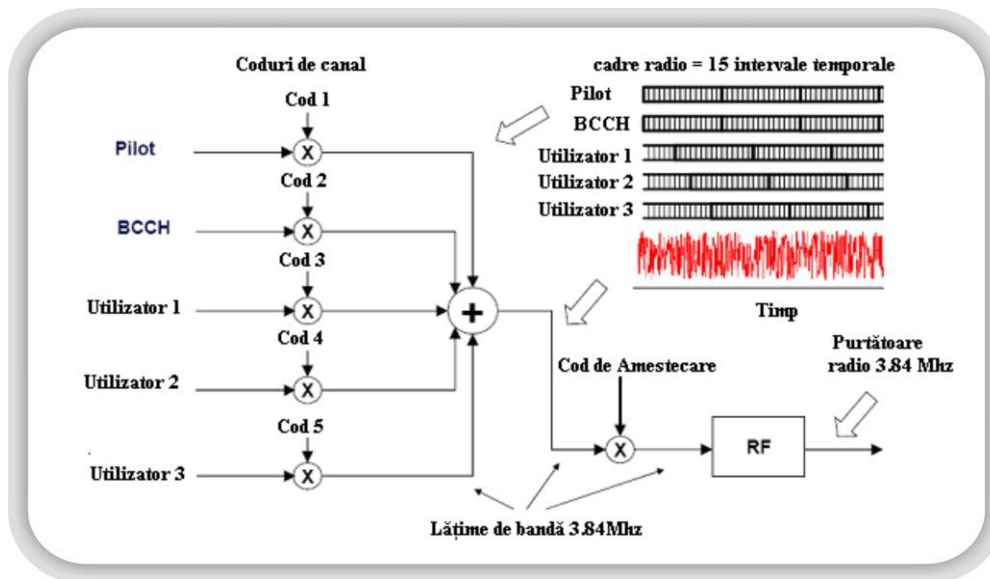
Coduri de canal

cadre radio = 15 intervale temporale

Cod 1

Pilot

Pilot

BCCH

Cod 2

Utilizator 1

Utilizator 2

BCCH

Utilizator 3

Cod 3

Utilizator 1

+

Timp

Cod 4

Purtătoare radio 3.84 Mhz

Utilizator 2

Cod de Amestecare

Cod 5

RF

Utilizator 3

Lățime de bandă 3.84Mhz